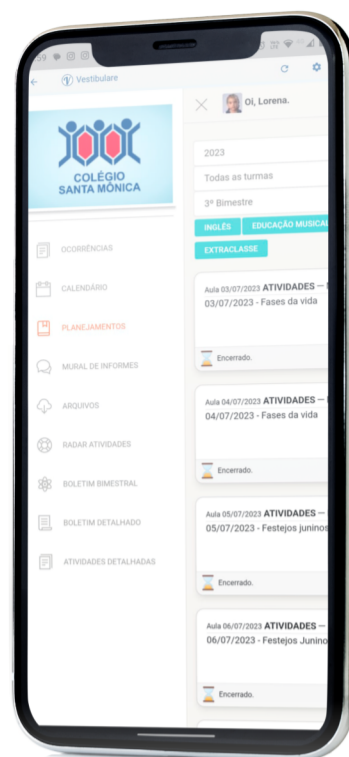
Vestibulare

COLÉGIO SANTA MÔNICA

OCORRÊNCIAS

CALENDÁRIO

PLANEJAMENTOS

MURAL DE INFORMES

ARQUIVOS

RADAR ATIVIDADES

BOLETIM BIMESTRAL

BOLETIM DETALHADO

ATIVIDADES DETALHADAS

Oi, Lorena.

2023

Todas as turmas

3º Bimestre

INGLÊS

EDUCAÇÃO MUSICA

EXTRACLASSE

Aula 03/07/2023 ATIVIDADES —
03/07/2023 - Fases da vida

Encerrado.

Aula 04/07/2023 ATIVIDADES —
04/07/2023 - Fases da vida

Encerrado.

Aula 05/07/2023 ATIVIDADES —
05/07/2023 - Festejos juninos

Encerrado.

Aula 06/07/2023 ATIVIDADES —
06/07/2023 - Festejos Junino

Encerrado.